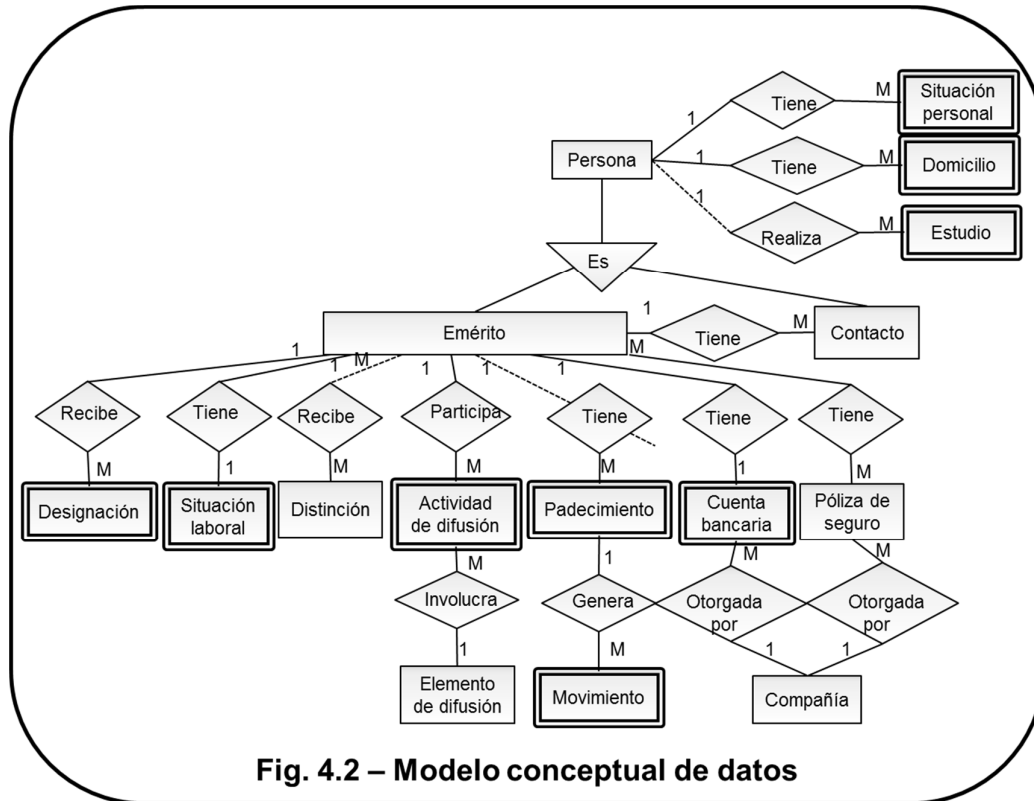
1
Tiene
M
Situación personal
Persona
1
Tiene
M
Domicilio
1
Realiza
M
Estudio
Es
1
Emérito
Tiene
M
Contacto
1
1
M
1
1
1
M
Recibe
Tiene
Recibe
Participa
Tiene
Tiene
Tiene
M
1
M
M
M
1
M
Designación
Situación laboral
Distinción
Actividad de difusión
Padecimiento
Cuenta bancaria
Póliza de seguro
M
1
M
M
Involucra
Genera
Otorgada por
Otorgada por
1
M
1
1
Elemento de difusión
Movimiento
Compañía
Fig. 4.2 – Modelo conceptual de datos